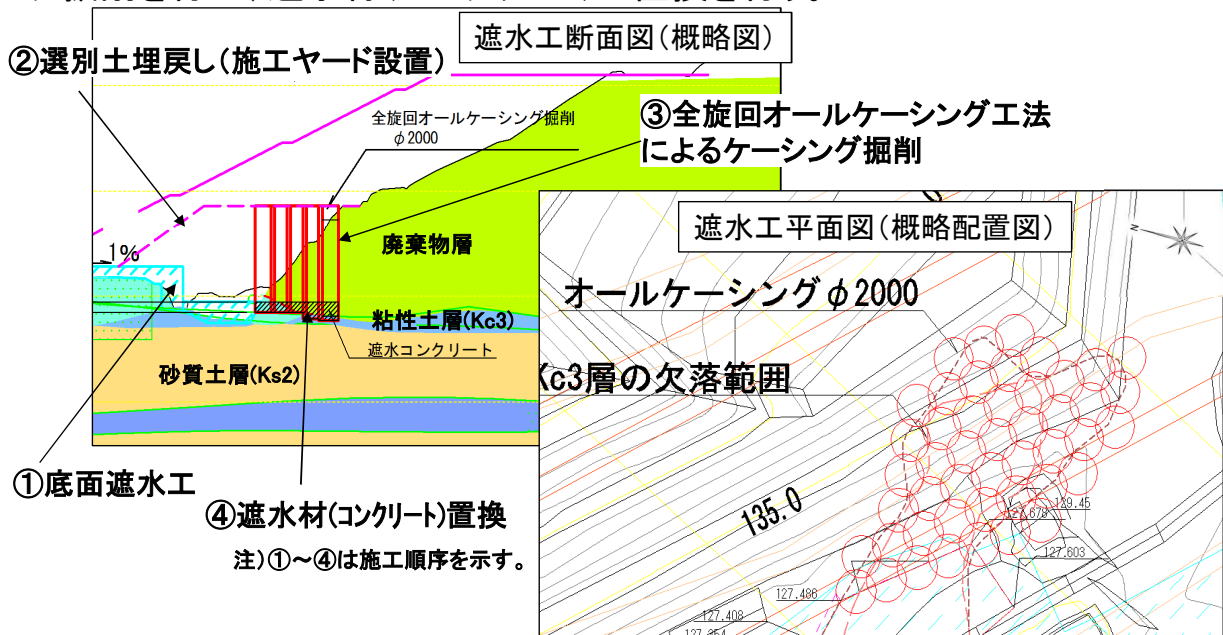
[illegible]

遮水工断面図(概略図)

②選別土埋戻し(施工ヤード設置)

全旋回オールケーシング掘削
$\phi$2000

③全旋回オールケーシング工法によるケーシング掘削

1%

廃棄物層

粘性土層(Kc3)

遮水コンクリート

砂質土層(Ks2)

①底面遮水工

④遮水材(コンクリート)置換

注)①~④は施工順序を示す。

遮水工平面図(概略配置図)

オールケーシング$\phi$2000

Kc3層の欠落範囲

135.0

129.45

127.678

127.603

127.486

127.408

127.354